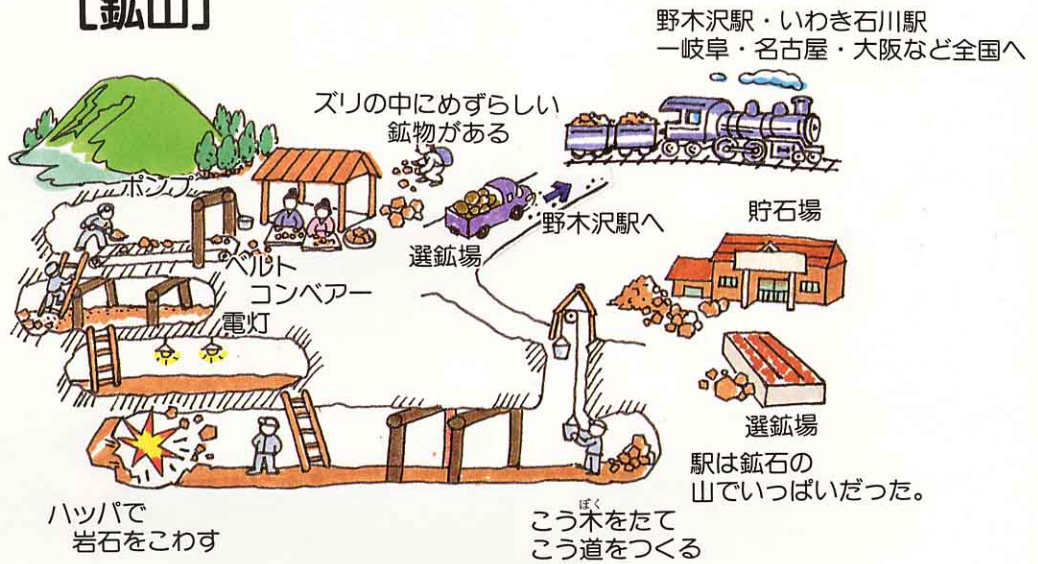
[鉱山]

野木沢駅・いわき石川駅
ー岐阜・名古屋・大阪など全国へ

ズリの中にめずらしい
鉱物がある

ポンプ

ベルト
コンベアー

野木沢駅へ

選鉱場

貯石場

電灯

選鉱場

駅は鉱石の
山でいっぱいだった。

ハッパで
岩石をこわす

こう木(ぼく)をたて
こう道をつくる